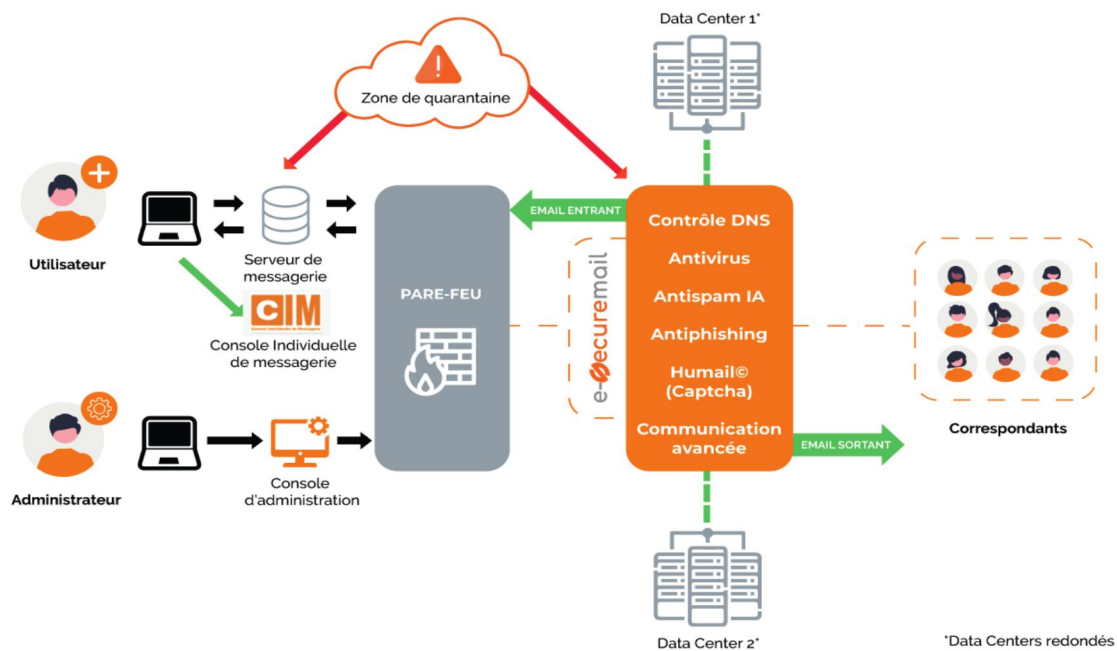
Data Center 1*

Zone de quarantaine

Utilisateur

Serveur de messagerie

CIM
Console Individuelle de Messagerie

Console Individuelle de messagerie

PARE-FEU

EMAIL ENTRANT

e-securemail

Contrôle DNS

Antivirus

Antispam IA

Antiphishing

Humail© (Captcha)

Communication avancée

EMAIL SORTANT

Correspondants

Administrateur

Console d'administration

Data Center 2*

*Data Centers redondés